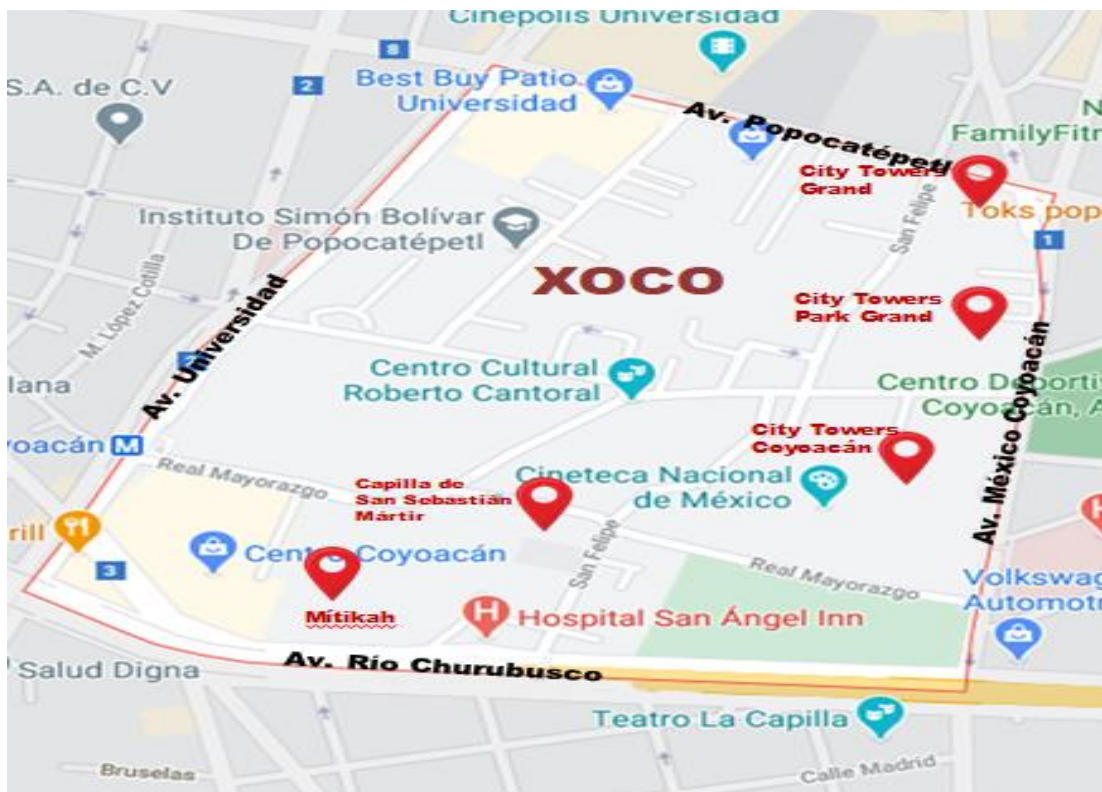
Cinepolis Universidad
8
S.A. de C.V
2
Best Buy Patio Universidad
Av. Popocatépetl
FamilyFitn
City Towers Grand
Toks pop
San Felipe
1
Instituto Simón Bolívar De Popocatépetl
XOCO
M. López Cotilla
Av. Universidad
City Towers Park Grand
Av. México Coyoacán
2
Centro Cultural Roberto Cantoral
lana
Centro Deporti Coyoacán, A
oacán
City Towers Coyoacán
Real Mayorazgo
Capilla de San Sebastián Mártir
Cineteca Nacional de México
rill
Centro Coyoacán
3
San Felipe
Real Mayorazgo
Volkswag Automotr
Mítikah
Hospital San Ángel Inn
Salud Digna
Av. Río Churubusco
Teatro La Capilla
Bruselas
Calle Madrid